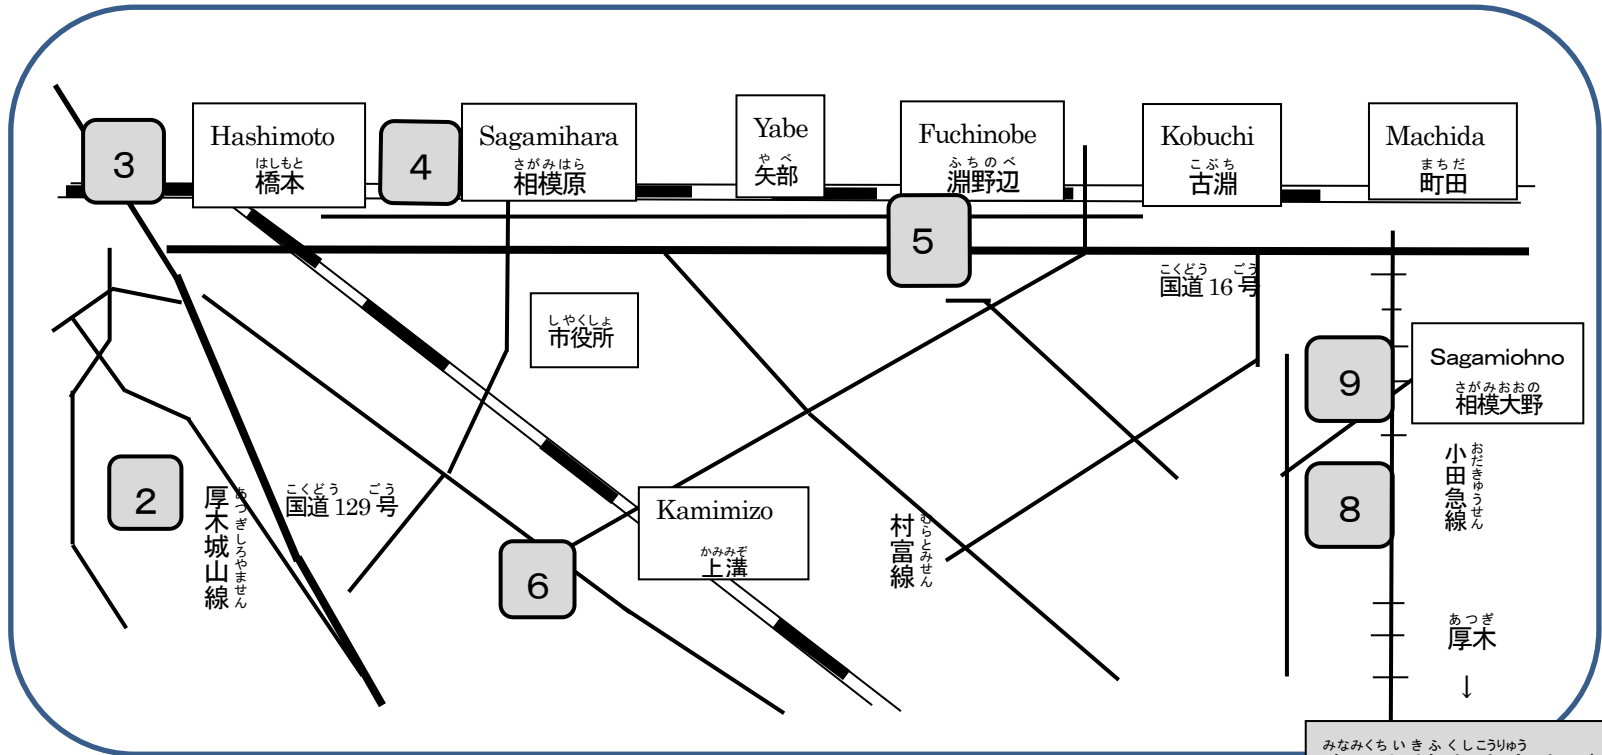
3

Hashimoto
はしもと
橋本

4

Sagamihara
さがみはら
相模原

Yabe
やべ
矢部

Fuchinobe
ふちのべ
淵野辺

Kobuchi
こぶち
古淵

Machida
まちだ
町田

5

こくどう ごう
国道 16 号

しやくしょ
市役所

Sagamiohno
さがみおおの
相模大野

9

小田急線
おだきゅうせん

8

2

厚木城山線
あつぎしろやません

こくどう ごう
国道 129 号

Kamimizo
かみみぞ
上溝

6

村富線
むらとみせん

あつぎ
厚木
↓

みなみくち いきふくしこうりゅう